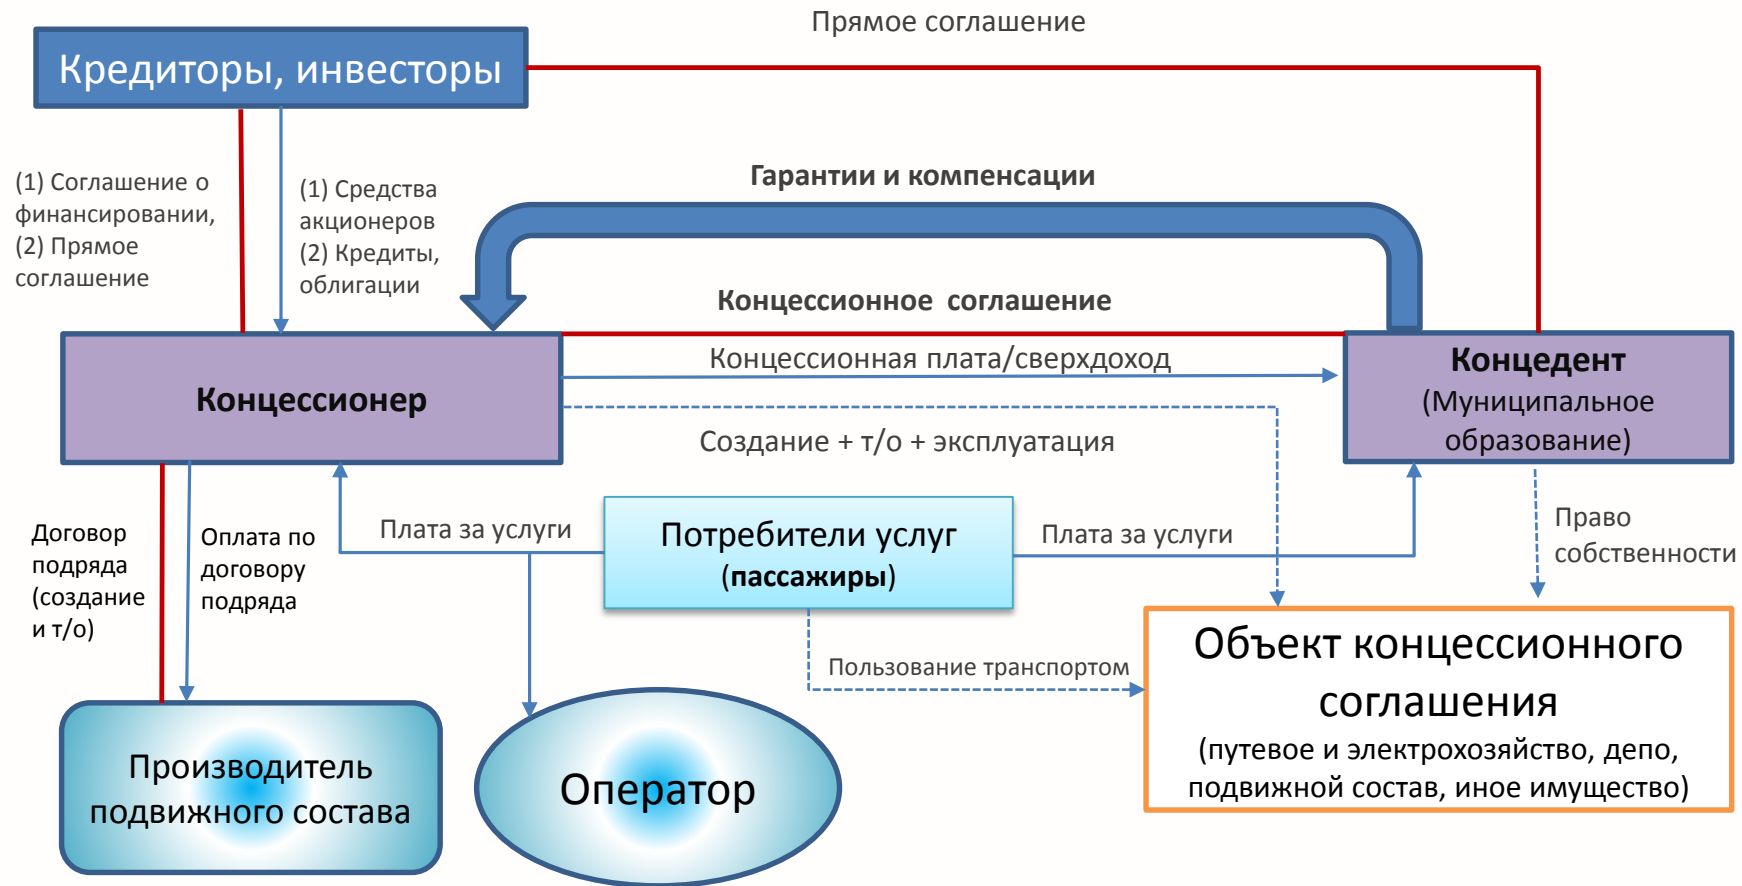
Прямое соглашение

Кредиторы, инвесторы

(1) Соглашение о финансировании, (2) Прямое соглашение

(1) Средства акционеров (2) Кредиты, облигации

Гарантии и компенсации

Концессионное соглашение

Концессионер

Концессионная плата/сверхдоход

Концедент (Муниципальное образование)

Создание + т/о + эксплуатация

Договор подряда (создание и т/о)

Оплата по договору подряда

Плата за услуги

Потребители услуг (пассажиры)

Плата за услуги

Право собственности

Пользование транспортом

Объект концессионного соглашения (путевое и электрохозяйство, депо, подвижной состав, иное имущество)

Производитель подвижного состава

Оператор